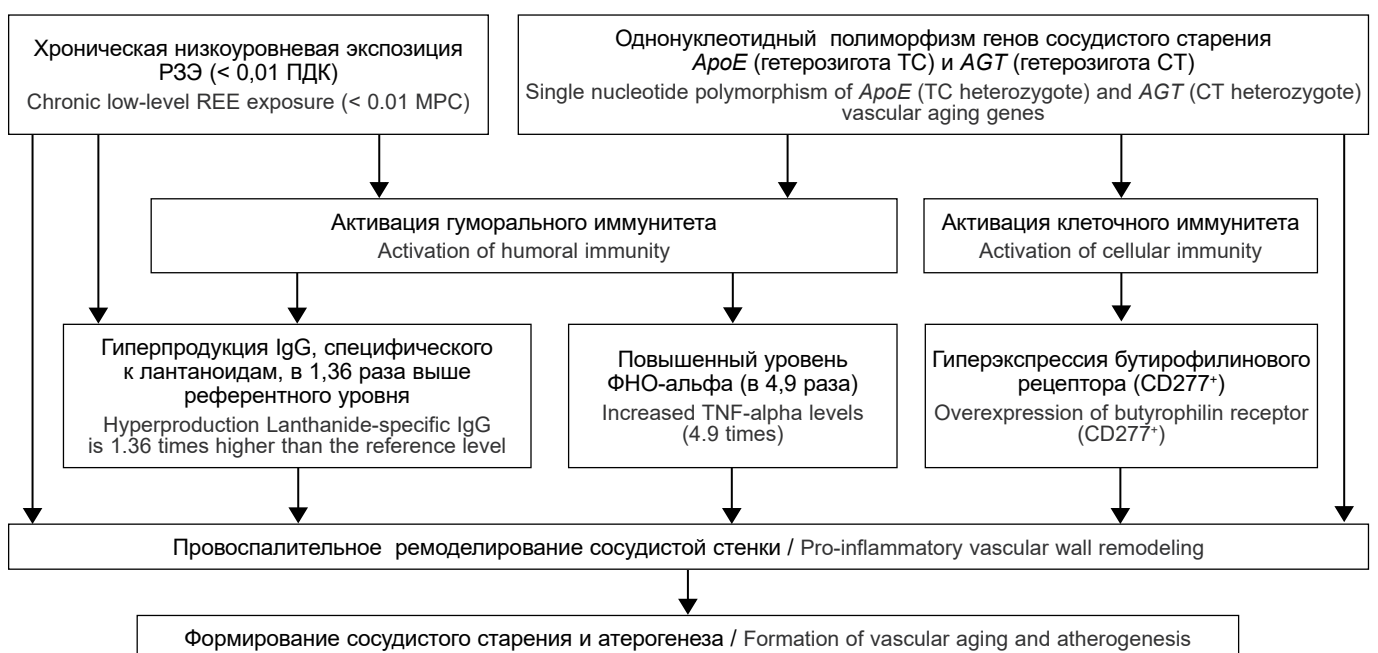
Хроническая низкоуровневая экспозиция РЗЭ (< 0,01 ПДК)
Chronic low-level REE exposure (< 0.01 MPC)

Однонуклеотидный полиморфизм генов сосудистого старения *ApoE* (гетерозигота ТС) и *AGT* (гетерозигота СТ)
Single nucleotide polymorphism of *ApoE* (TC heterozygote) and *AGT* (CT heterozygote) vascular aging genes

Активация гуморального иммунитета
Activation of humoral immunity

Активация клеточного иммунитета
Activation of cellular immunity

Гиперпродукция IgG, специфического к лантаноидам, в 1,36 раза выше референтного уровня
Hyperproduction Lanthanide-specific IgG is 1.36 times higher than the reference level

Повышенный уровень ФНО-альфа (в 4,9 раза)
Increased TNF-alpha levels (4.9 times)

Гиперэкспрессия бутирофилинового рецептора (CD277$^+$)
Overexpression of butyrophilin receptor (CD277$^+$)

Провоспалительное ремоделирование сосудистой стенки / Pro-inflammatory vascular wall remodeling

Формирование сосудистого старения и атерогенеза / Formation of vascular aging and atherogenesis